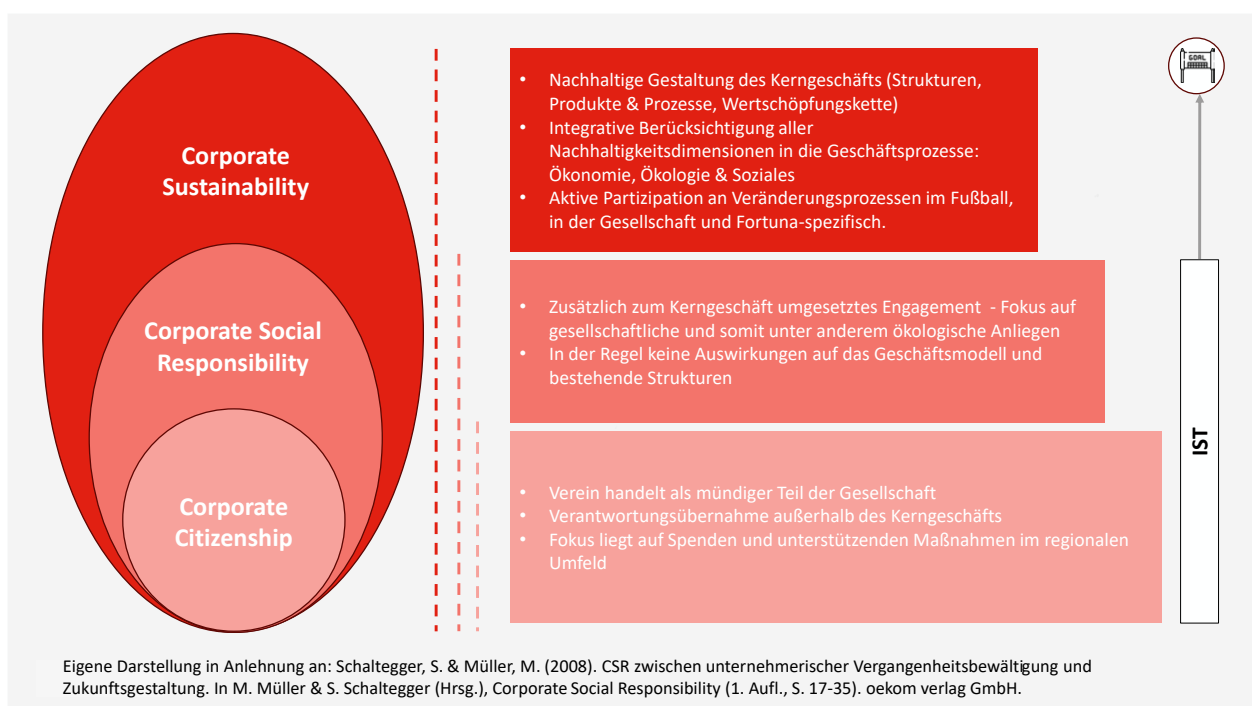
Corporate Sustainability

Corporate Social Responsibility

Corporate Citizenship

• Nachhaltige Gestaltung des Kerngeschäfts (Strukturen, Produkte & Prozesse, Wertschöpfungskette)
• Integrative Berücksichtigung aller Nachhaltigkeitsdimensionen in die Geschäftsprozesse: Ökonomie, Ökologie & Soziales
• Aktive Partizipation an Veränderungsprozessen im Fußball, in der Gesellschaft und Fortuna-spezifisch.

• Zusätzlich zum Kerngeschäft umgesetztes Engagement - Fokus auf gesellschaftliche und somit unter anderem ökologische Anliegen
• In der Regel keine Auswirkungen auf das Geschäftsmodell und bestehende Strukturen

• Verein handelt als mündiger Teil der Gesellschaft
• Verantwortungsübernahme außerhalb des Kerngeschäfts
• Fokus liegt auf Spenden und unterstützenden Maßnahmen im regionalen Umfeld

GOAL

IST

Eigene Darstellung in Anlehnung an: Schaltegger, S. & Müller, M. (2008). CSR zwischen unternehmerischer Vergangenheitsbewältigung und Zukunftsgestaltung. In M. Müller & S. Schaltegger (Hrsg.), Corporate Social Responsibility (1. Aufl., S. 17-35). oekom verlag GmbH.